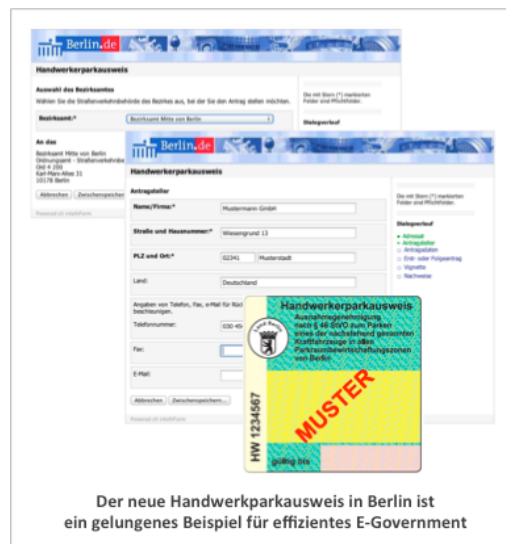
Berlin.de

Handwerkerparkausweis

Auswahl des Bezirksamtes

Wählen Sie die Straßenverkehrsbehörde des Bezirkes aus, bei der Sie den Antrag stellen möchten.

Bezirksamt:*

Bezirksamt Mitte von Berlin

An das

Bezirksamt Mitte von Berlin
Ordnungsamt - Straßenverkehrsbeh
Ord 4 200
Karl-Marx-Allee 31
10178 Berlin

Abbrechen

Zwischenspeichern

Die mit Stern (*) markierten Felder sind Pflichtfelder.

Stelegverlauf

Berlin.de

Handwerkerparkausweis

Antragsteller

Name/Firma:*

Mustermann GmbH

Straße und Hausnummer:*

Wiesengrund 13

PLZ und Ort:*

02341

Musterstadt

Land:

Deutschland

Angaben von Telefon, Fax, e-Mail für Rüc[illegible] beschleunigen.

Telefonnummer:

030 45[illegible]

Fax:

E-Mail:

Abbrechen

Zwischenspeichern...

Die mit Stern (*) markierten Felder sind Pflichtfelder.

Stelegverlauf

Adressat
Antragsteller
Antragsdaten
Erst- oder Folgeantrag
Vignette
Nachweise

Handwerkerparkausweis

Ausnahmegenehmigung nach § 46 StVO zum Parken eines der nachstehend genannten Kraftfahrzeuge in allen Parkraumbewirtschaftungszonen von Berlin

MUSTER

HW 1234567

gültig bis

Der neue Handwerkparkausweis in Berlin ist ein gelungenes Beispiel für effizientes E-Government